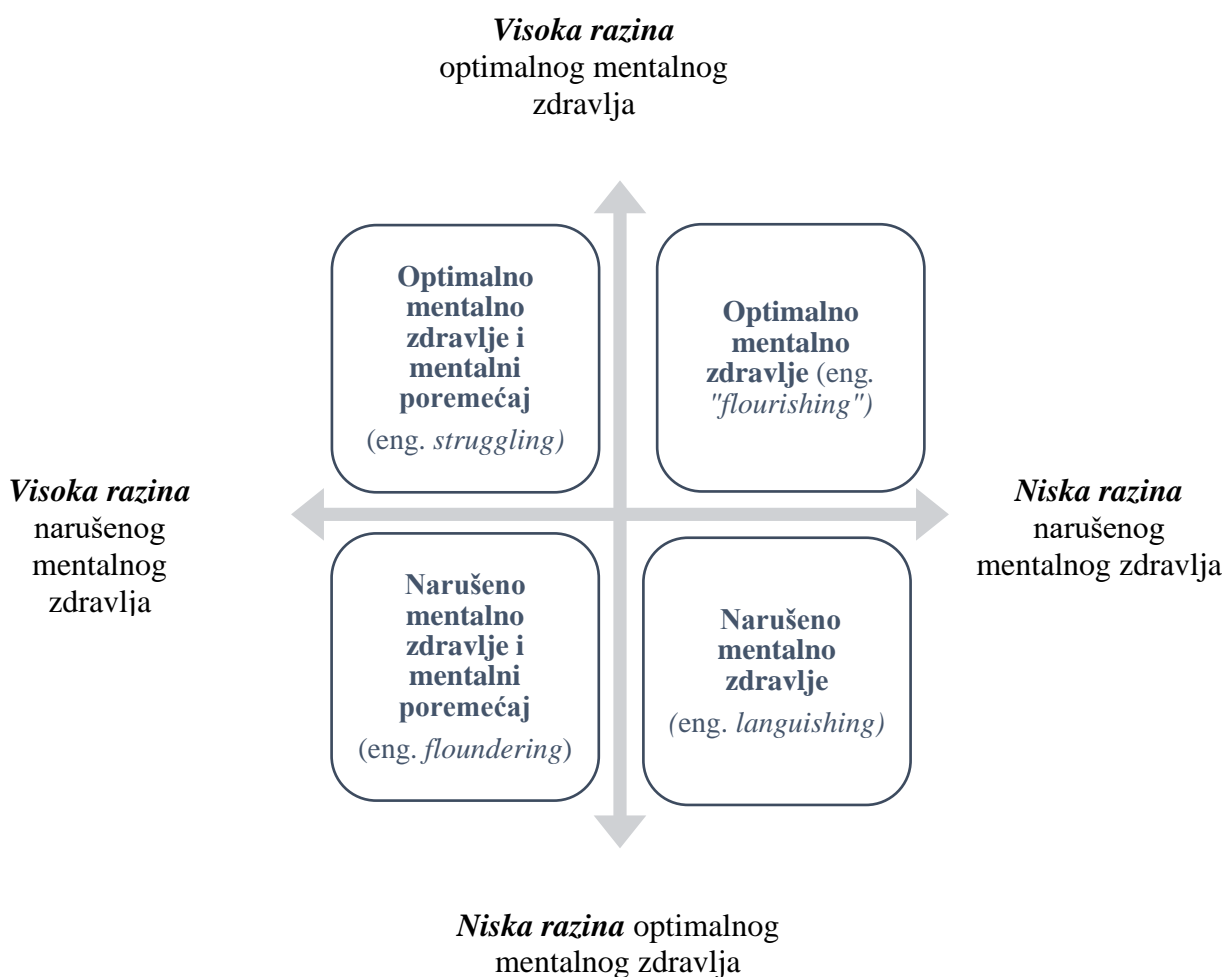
**Visoka razina** optimalnog mentalnog zdravlja

**Optimalno mentalno zdravlje i mentalni poremećaj** (eng. *struggling)*

**Optimalno mentalno zdravlje** (eng. *"flourishing")*

**Visoka razina** narušenog mentalnog zdravlja

**Niska razina** narušenog mentalnog zdravlja

**Narušeno mentalno zdravlje i mentalni poremećaj** (eng. *floundering*)

**Narušeno mentalno zdravlje** *(*eng. *languishing)*

**Niska razina** optimalnog mentalnog zdravlja